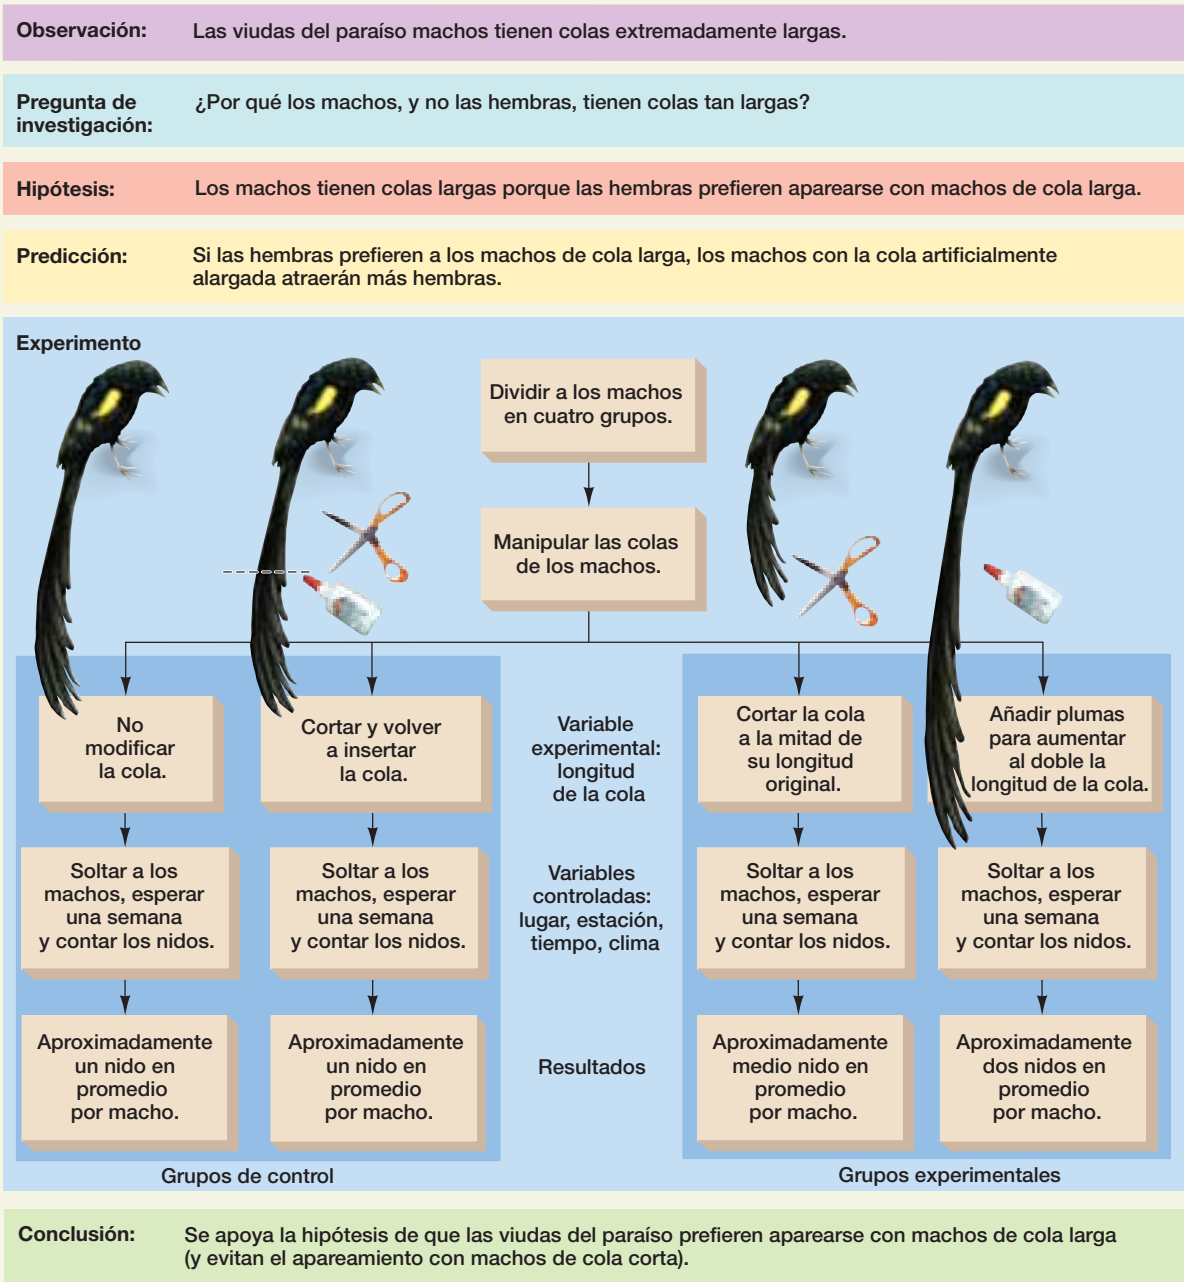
Observación: Las viudas del paraíso machos tienen colas extremadamente largas.

Pregunta de investigación: ¿Por qué los machos, y no las hembras, tienen colas tan largas?

Hipótesis: Los machos tienen colas largas porque las hembras prefieren aparearse con machos de cola larga.

Predicción: Si las hembras prefieren a los machos de cola larga, los machos con la cola artificialmente alargada atraerán más hembras.

Experimento

Dividir a los machos en cuatro grupos.

Manipular las colas de los machos.

No modificar la cola.

Cortar y volver a insertar la cola.

Variable experimental: longitud de la cola

Cortar la cola a la mitad de su longitud original.

Añadir plumas para aumentar al doble la longitud de la cola.

Soltar a los machos, esperar una semana y contar los nidos.

Soltar a los machos, esperar una semana y contar los nidos.

Variables controladas: lugar, estación, tiempo, clima

Soltar a los machos, esperar una semana y contar los nidos.

Soltar a los machos, esperar una semana y contar los nidos.

Aproximadamente un nido en promedio por macho.

Aproximadamente un nido en promedio por macho.

Resultados

Aproximadamente medio nido en promedio por macho.

Aproximadamente dos nidos en promedio por macho.

Grupos de control

Grupos experimentales

Conclusión: Se apoya la hipótesis de que las viudas del paraíso prefieren aparearse con machos de cola larga (y evitan el apareamiento con machos de cola corta).